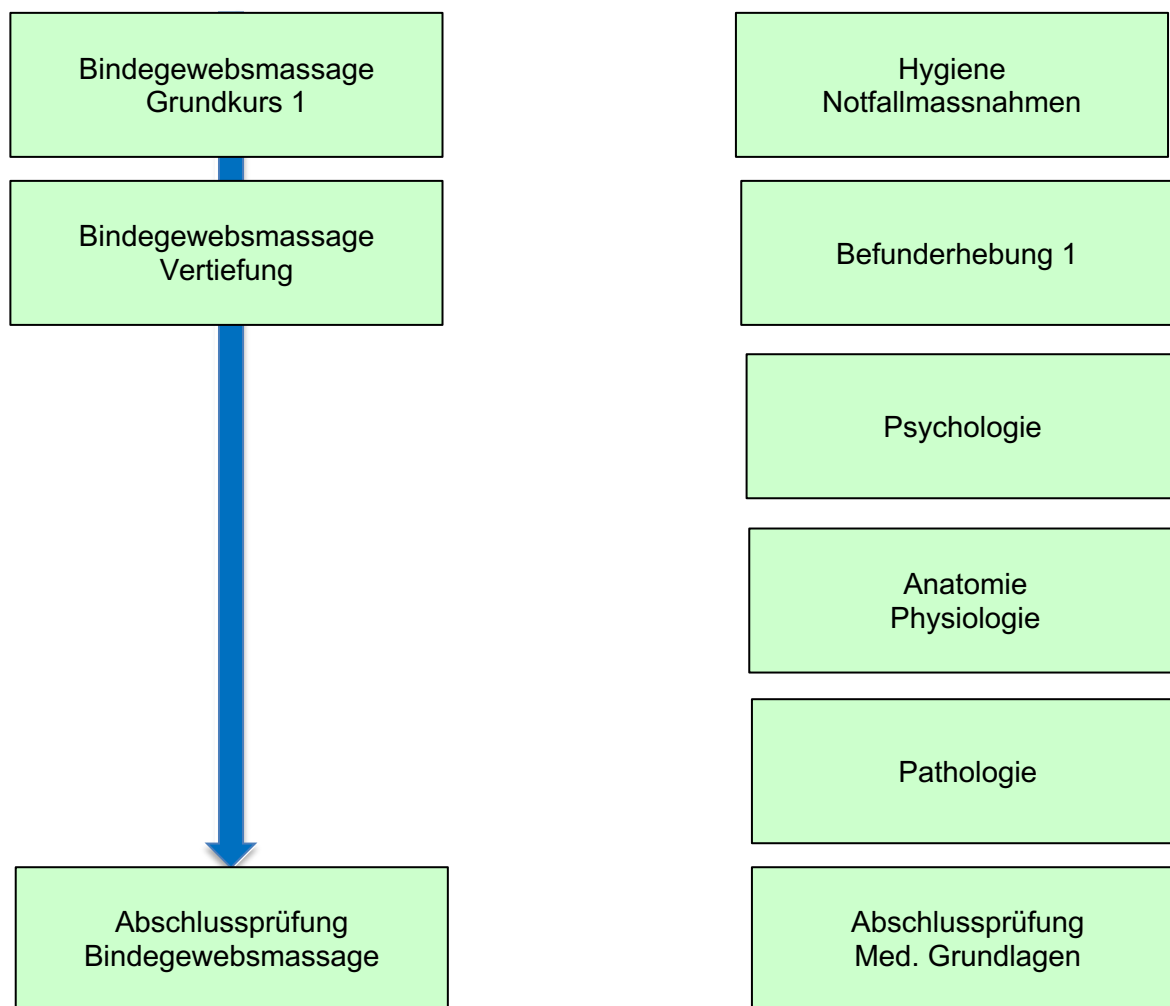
Bindegewebsmassage
Grundkurs 1

Bindegewebsmassage
Vertiefung

Abschlussprüfung
Bindegewebsmassage

Hygiene
Notfallmassnahmen

Befunderhebung 1

Psychologie

Anatomie
Physiologie

Pathologie

Abschlussprüfung
Med. Grundlagen